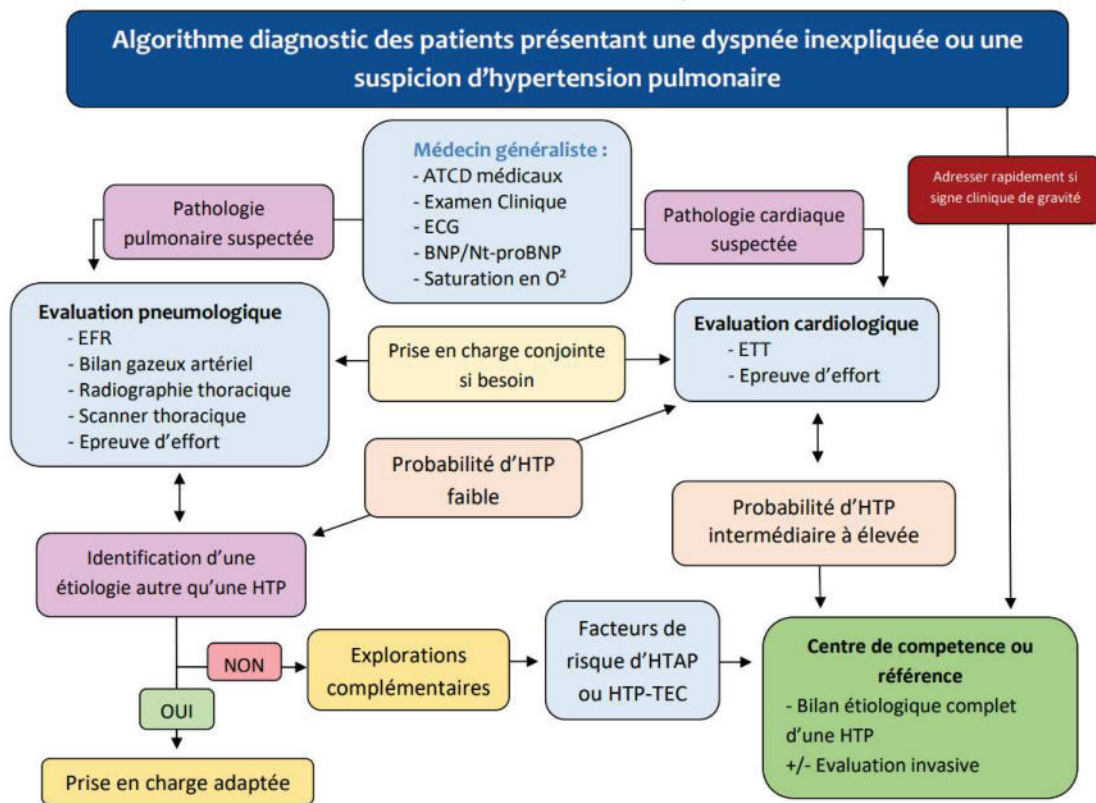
Algorithme diagnostic des patients présentant une dyspnée inexpliquée ou une suspicion d'hypertension pulmonaire

Adresser rapidement si signe clinique de gravité

Médecin généraliste :
- ATCD médicaux
- Examen Clinique
- ECG
- BNP/Nt-proBNP
- Saturation en O²

Pathologie pulmonaire suspectée

Pathologie cardiaque suspectée

Evaluation pneumologique
- EFR
- Bilan gazeux artériel
- Radiographie thoracique
- Scanner thoracique
- Epreuve d'effort

Prise en charge conjointe si besoin

Evaluation cardiologique
- ETT
- Epreuve d'effort

Probabilité d'HTP faible

Probabilité d'HTP intermédiaire à élevée

Identification d'une étiologie autre qu'une HTP

NON

OUI

Explorations complémentaires

Facteurs de risque d'HTAP ou HTP-TEC

Centre de competence ou référence
- Bilan étiologique complet d'une HTP
+/- Evaluation invasive

Prise en charge adaptée